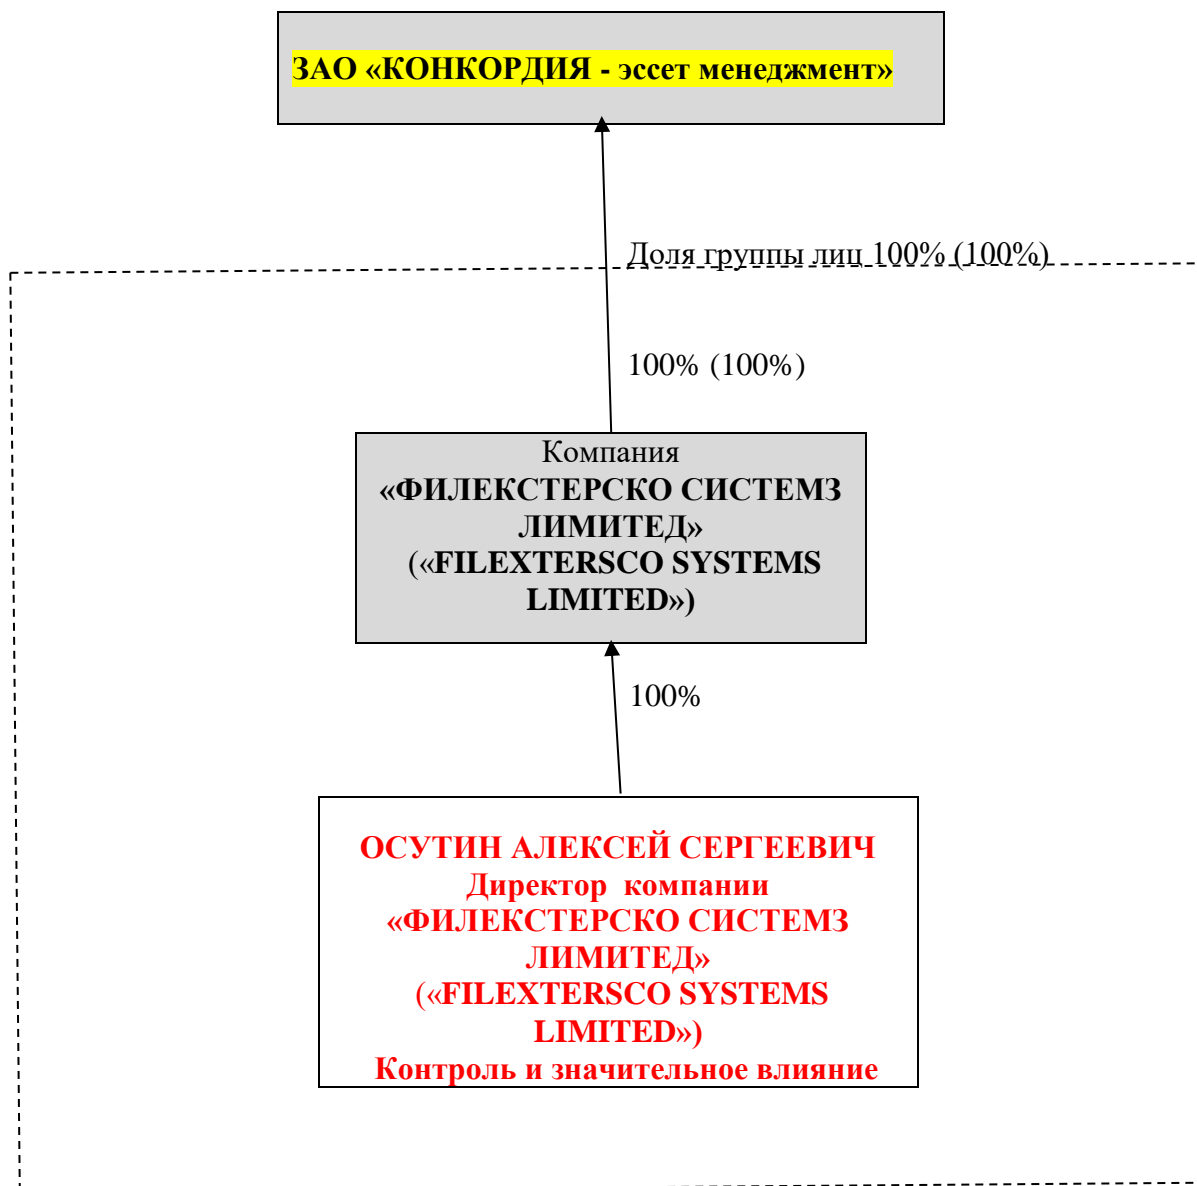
ЗАО «КОНКОРДИЯ - эссет менеджмент»

Доля группы лиц 100% (100%)

100% (100%)

Компания
«ФИЛЕКСТЕРСКО СИСТЕМЗ ЛИМИТЕД»
(«FILEXTERSCO SYSTEMS LIMITED»)

100%

ОСУТИН АЛЕКСЕЙ СЕРГЕЕВИЧ
Директор компании
«ФИЛЕКСТЕРСКО СИСТЕМЗ ЛИМИТЕД»
(«FILEXTERSCO SYSTEMS LIMITED»)
Контроль и значительное влияние